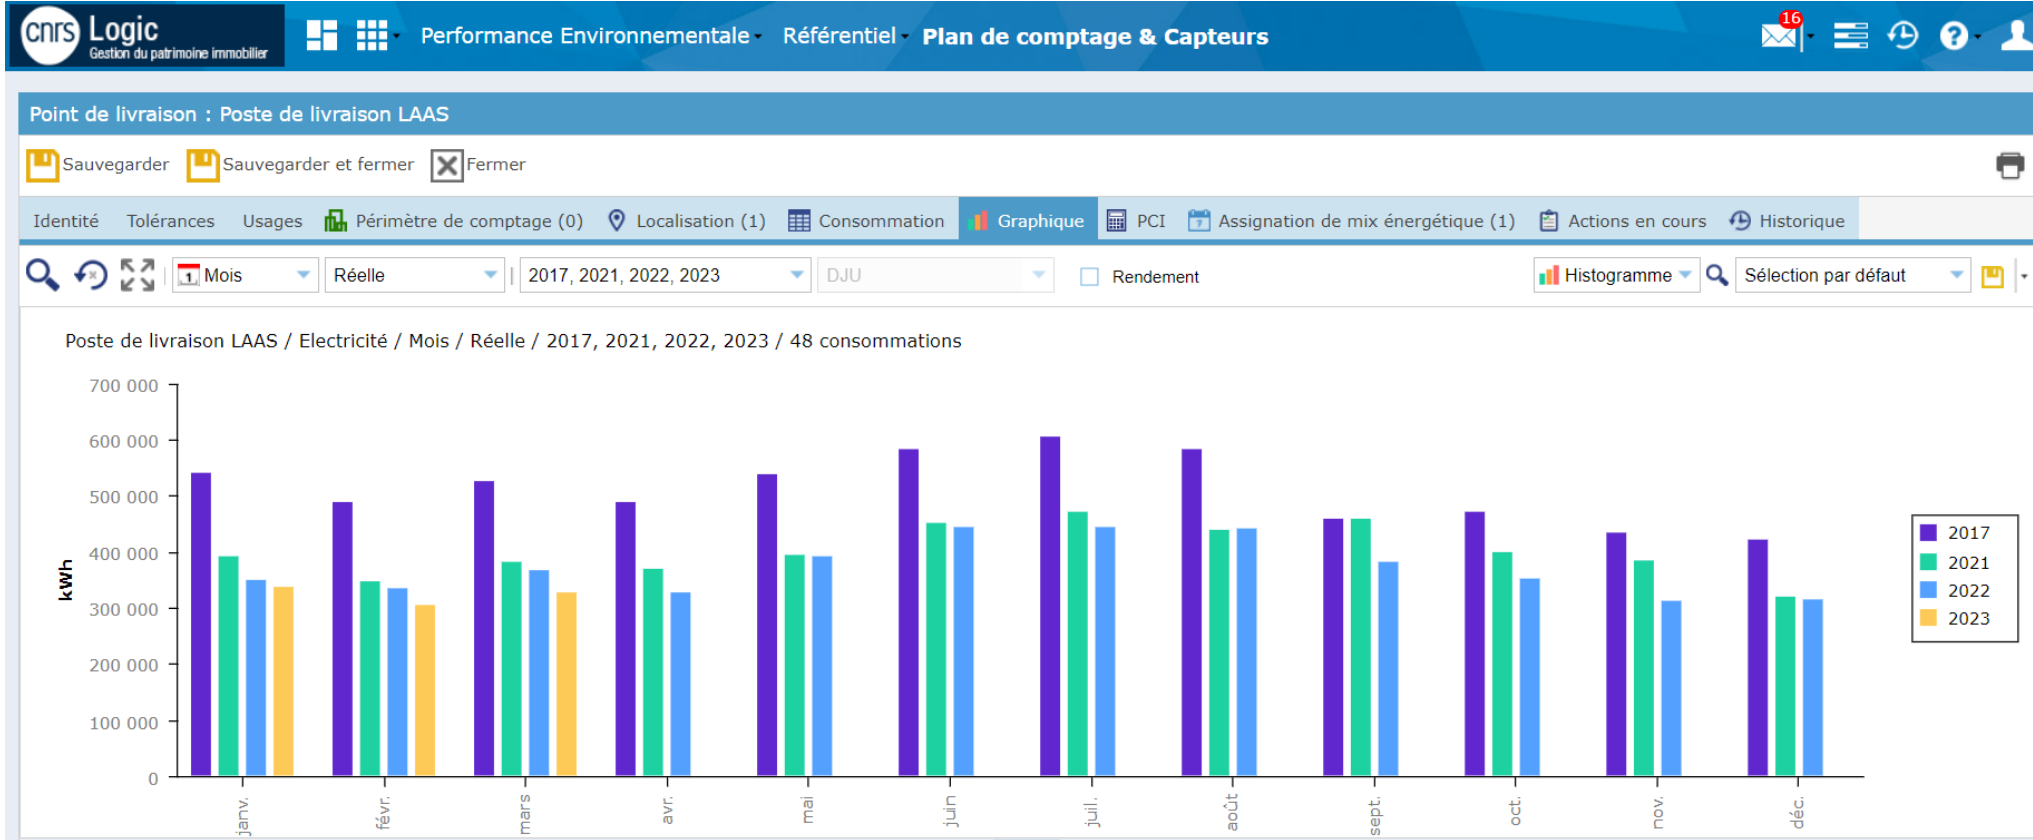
cnrs Logic
Gestion du patrimoine immobilier

Performance Environnementale Référentiel Plan de comptage & Capteurs

16

Point de livraison : Poste de livraison LAAS

Sauvegarder Sauvegarder et fermer Fermer

Identité Tolérances Usages Périmètre de comptage (0) Localisation (1) Consommation Graphique PCI Assignation de mix énergétique (1) Actions en cours Historique

Mois Réelle 2017, 2021, 2022, 2023 DJU Rendement Histogramme Sélection par défaut

Poste de livraison LAAS / Electricité / Mois / Réelle / 2017, 2021, 2022, 2023 / 48 consommations

700 000
600 000
500 000
400 000
300 000
200 000
100 000
0

kWh

janv. févr. mars avr. mai juin juil. août sept. oct. nov. déc.

2017
2021
2022
2023